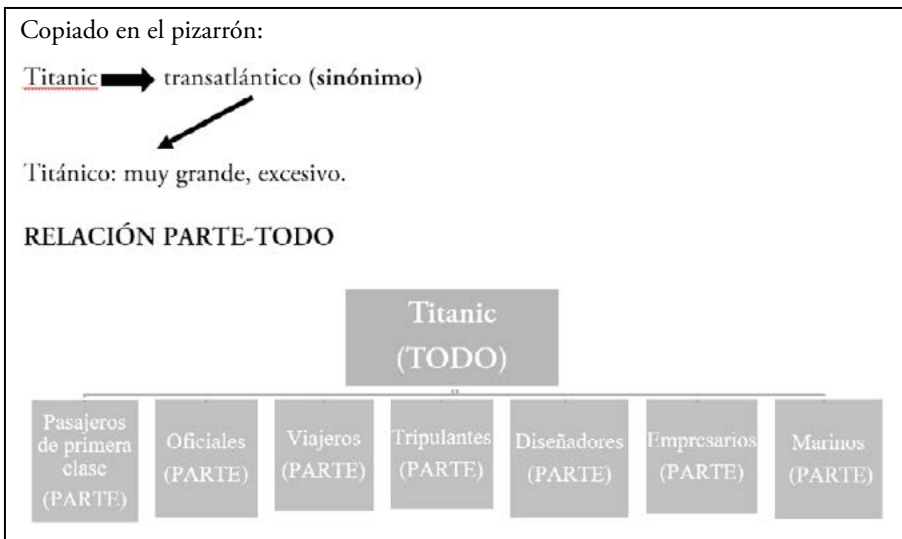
Copiado en el pizarrón:

Titanic transatlántico (**sinónimo**)

Titánico: muy grande, excesivo.

RELACIÓN PARTE-TODO

Titanic (TODO)

Pasajeros de primera clase (PARTE)

Oficiales (PARTE)

Viajeros (PARTE)

Tripulantes (PARTE)

Diseñadores (PARTE)

Empresarios (PARTE)

Marinos (PARTE)